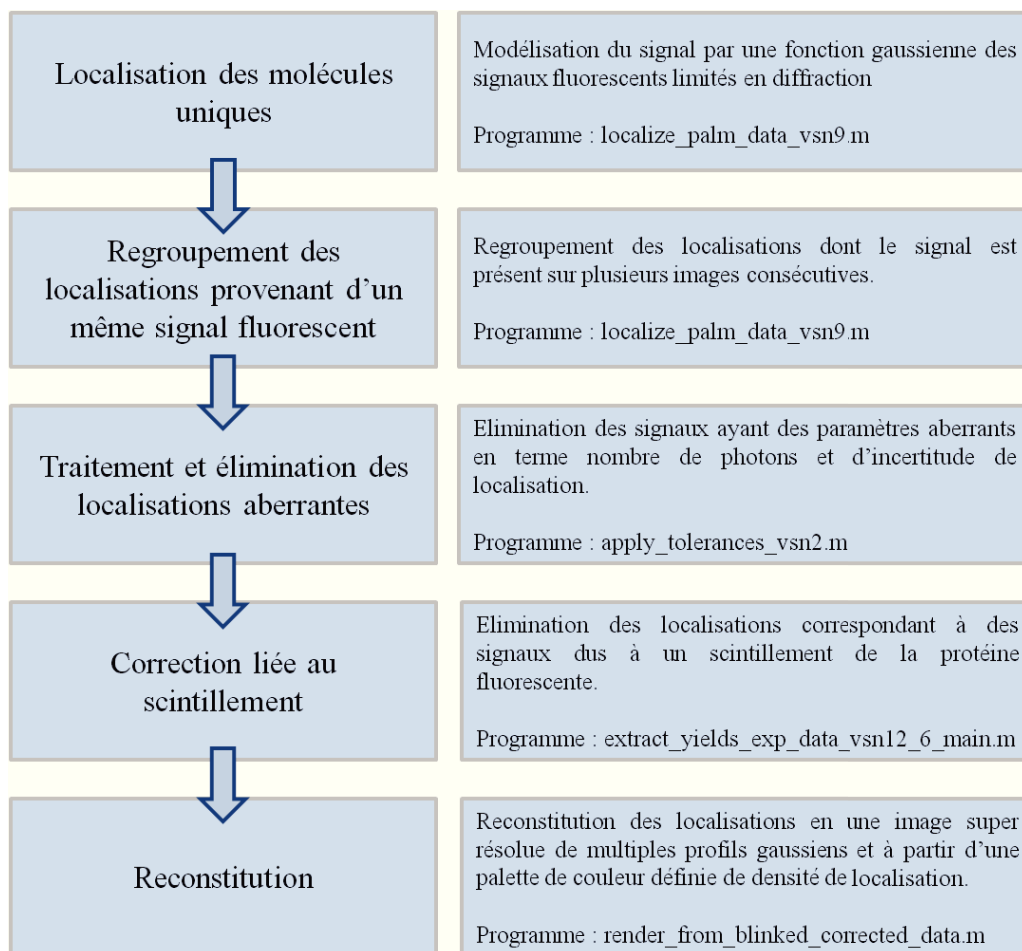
Localisation des molécules uniques

Modélisation du signal par une fonction gaussienne des signaux fluorescents limités en diffraction

Programme : localize_palm_data_vsn9.m

Regroupement des localisations provenant d'un même signal fluorescent

Regroupement des localisations dont le signal est présent sur plusieurs images consécutives.

Programme : localize_palm_data_vsn9.m

Traitement et élimination des localisations aberrantes

Elimination des signaux ayant des paramètres aberrants en terme nombre de photons et d'incertitude de localisation.

Programme : apply_tolerances_vsn2.m

Correction liée au scintillement

Elimination des localisations correspondant à des signaux dus à un scintillement de la protéine fluorescente.

Programme : extract_yields_exp_data_vsn12_6_main.m

Reconstitution

Reconstitution des localisations en une image super résolue de multiples profils gaussiens et à partir d'une palette de couleur définie de densité de localisation.

Programme : render_from_blinked_corrected_data.m